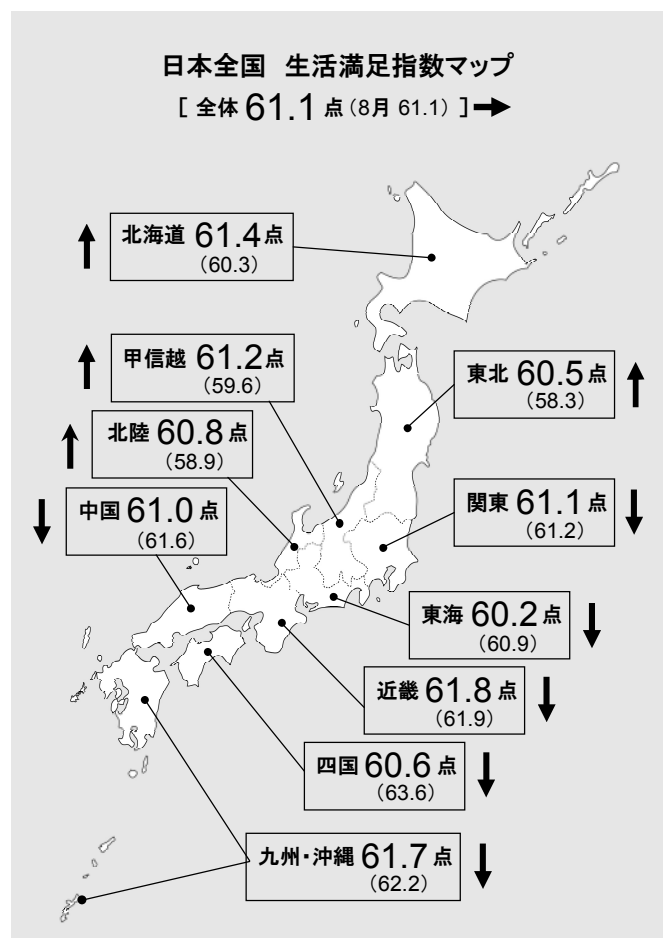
日本全国　生活満足指数マップ

［ 全体 61.1 点（8月 61.1）］→

↑ 北海道 61.4点 （60.3）

↑ 甲信越 61.2点 （59.6）

東北 60.5点 （58.3） ↑

↑ 北陸 60.8点 （58.9）

↓ 中国 61.0点 （61.6）

関東 61.1点 （61.2） ↓

東海 60.2点 （60.9） ↓

近畿 61.8点 （61.9） ↓

四国 60.6点 （63.6） ↓

九州・沖縄 61.7点 （62.2） ↓